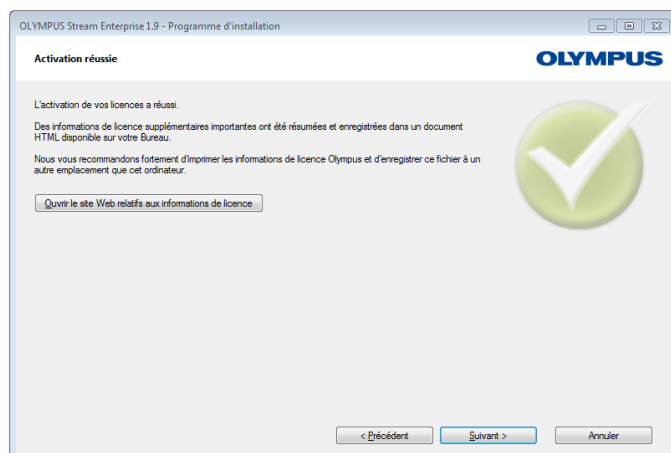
OLYMPUS Stream Enterprise 1.9 - Programme d'installation

Activation réussie

OLYMPUS

L'activation de vos licences a réussi.

Des informations de licence supplémentaires importantes ont été résumées et enregistrées dans un document HTML disponible sur votre Bureau.

Nous vous recommandons fortement d'imprimer les informations de licence Olympus et d'enregistrer ce fichier à un autre emplacement que cet ordinateur.

Ouvrir le site Web relatifs aux informations de licence

< Précédent

Suivant >

Annuler